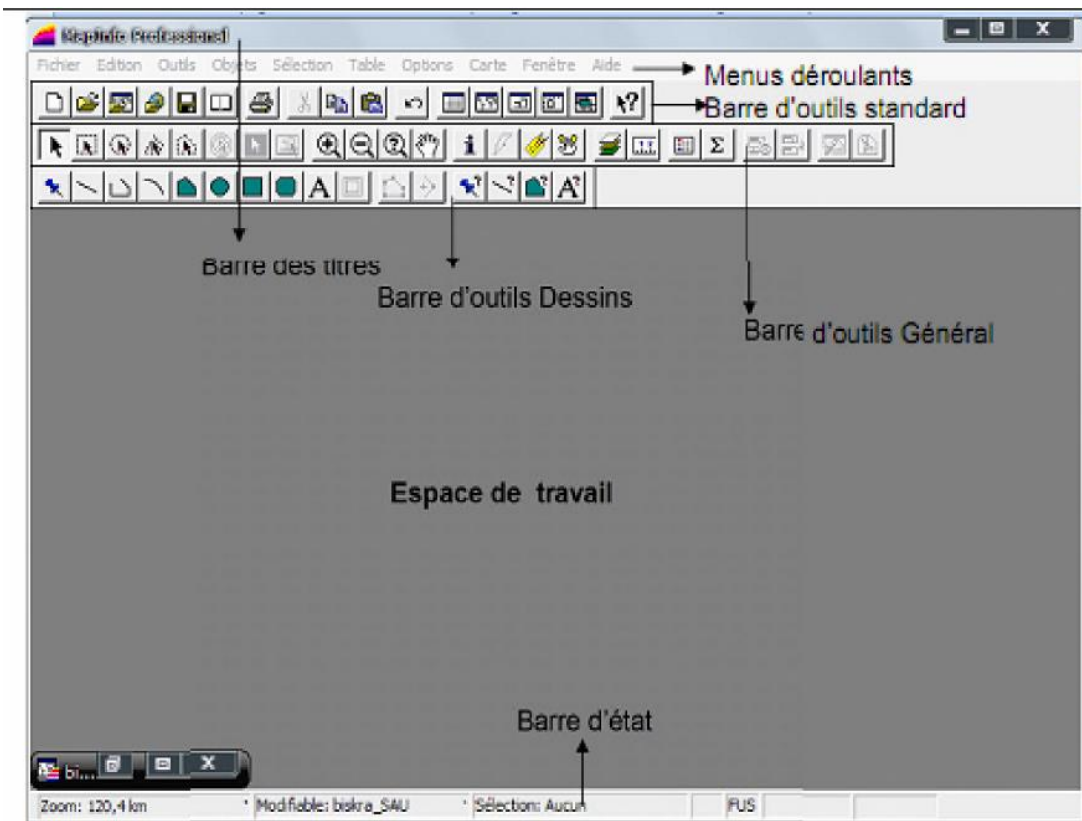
MapInfo Professional

Fichier Edition Outils Objets Sélection Table Options Carte Fenêtre Aide

Menus déroulants

Barre d'outils standard

Barre des titres

Barre d'outils Dessins

Barre d'outils Général

Espace de travail

Barre d'état

bi...

Zoom: 120,4 km

Modifiable: biskra_SAU

Sélection: Aucun

FUS